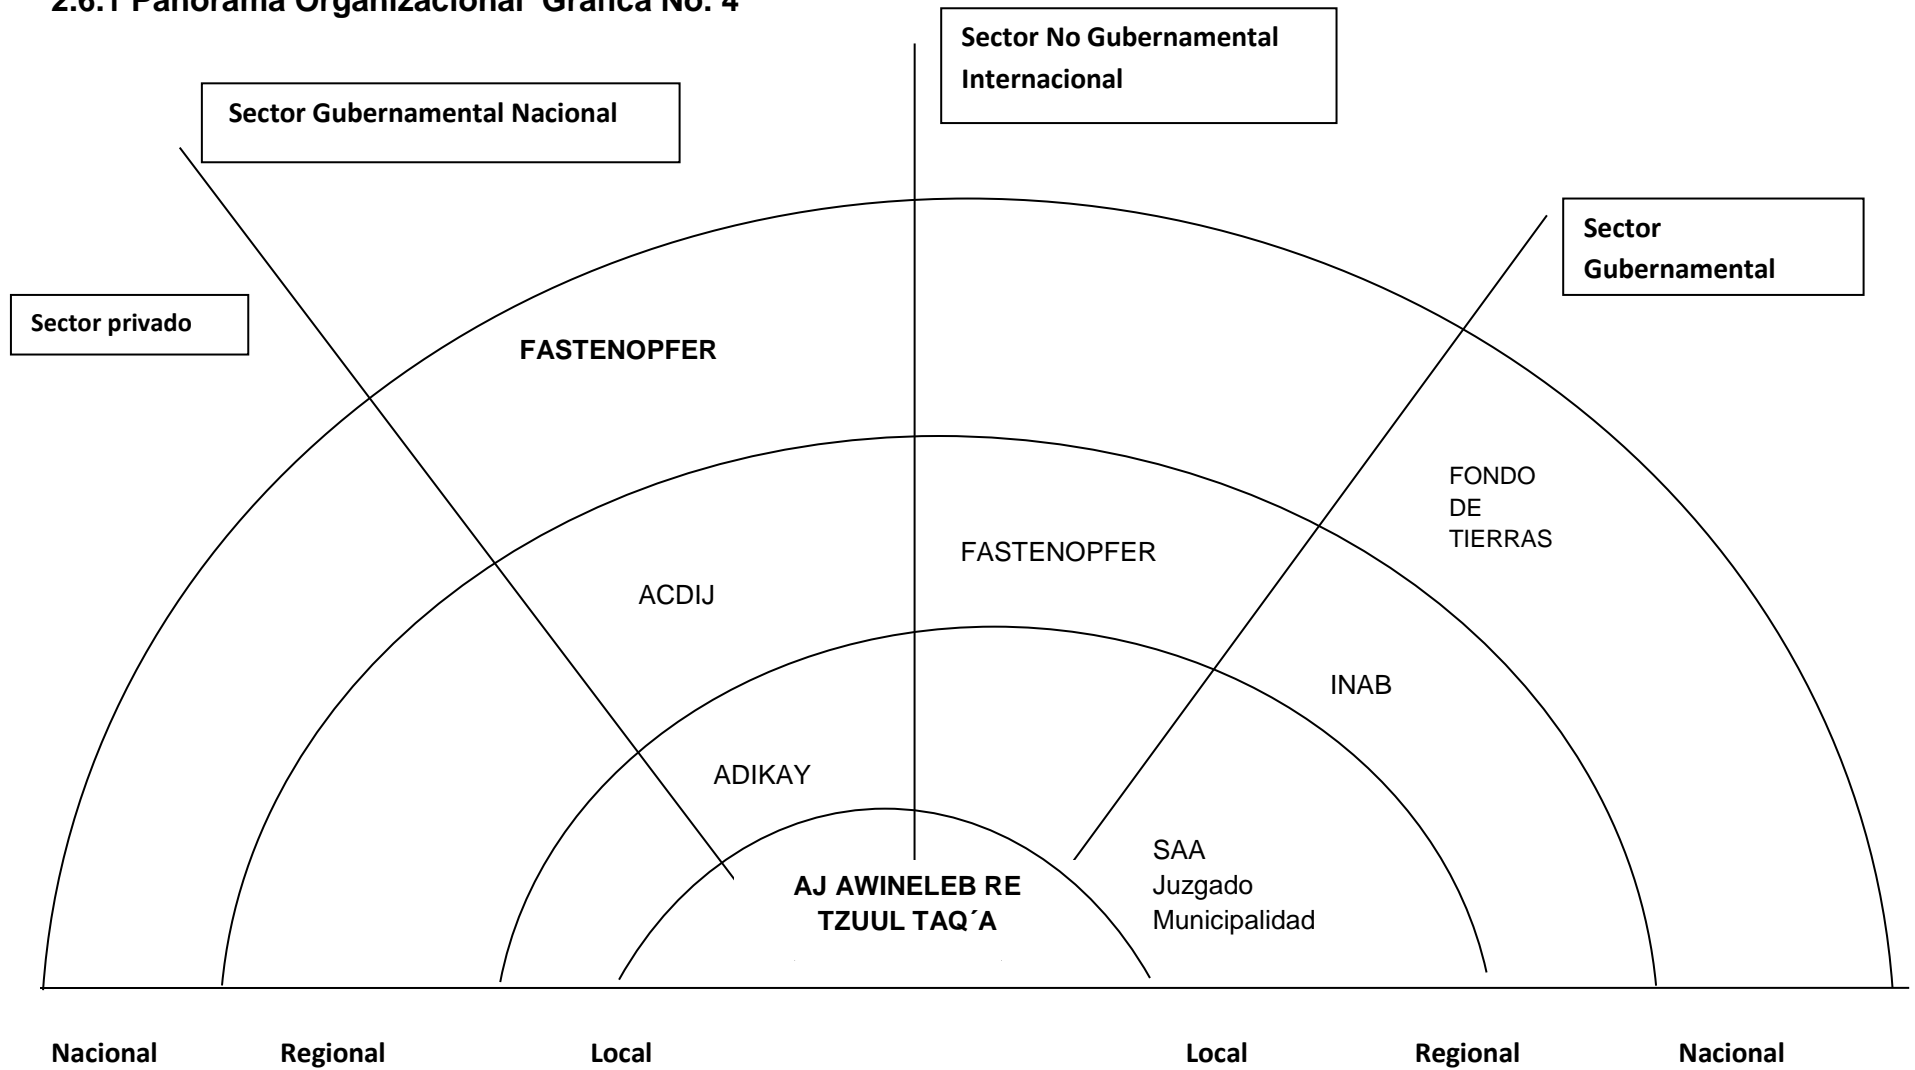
2.6.1 Panorama Organizacional Grafica No. 4

Sector No Gubernamental Internacional

Sector Gubernamental Nacional

Sector Gubernamental

Sector privado

FASTENOPFER

FONDO DE TIERRAS

FASTENOPFER

ACDIJ

INAB

ADIKAY

SAA
Juzgado
Municipalidad

AJ AWINELEB RE TZUUL TAQ´A

Nacional Regional Local Local Regional Nacional